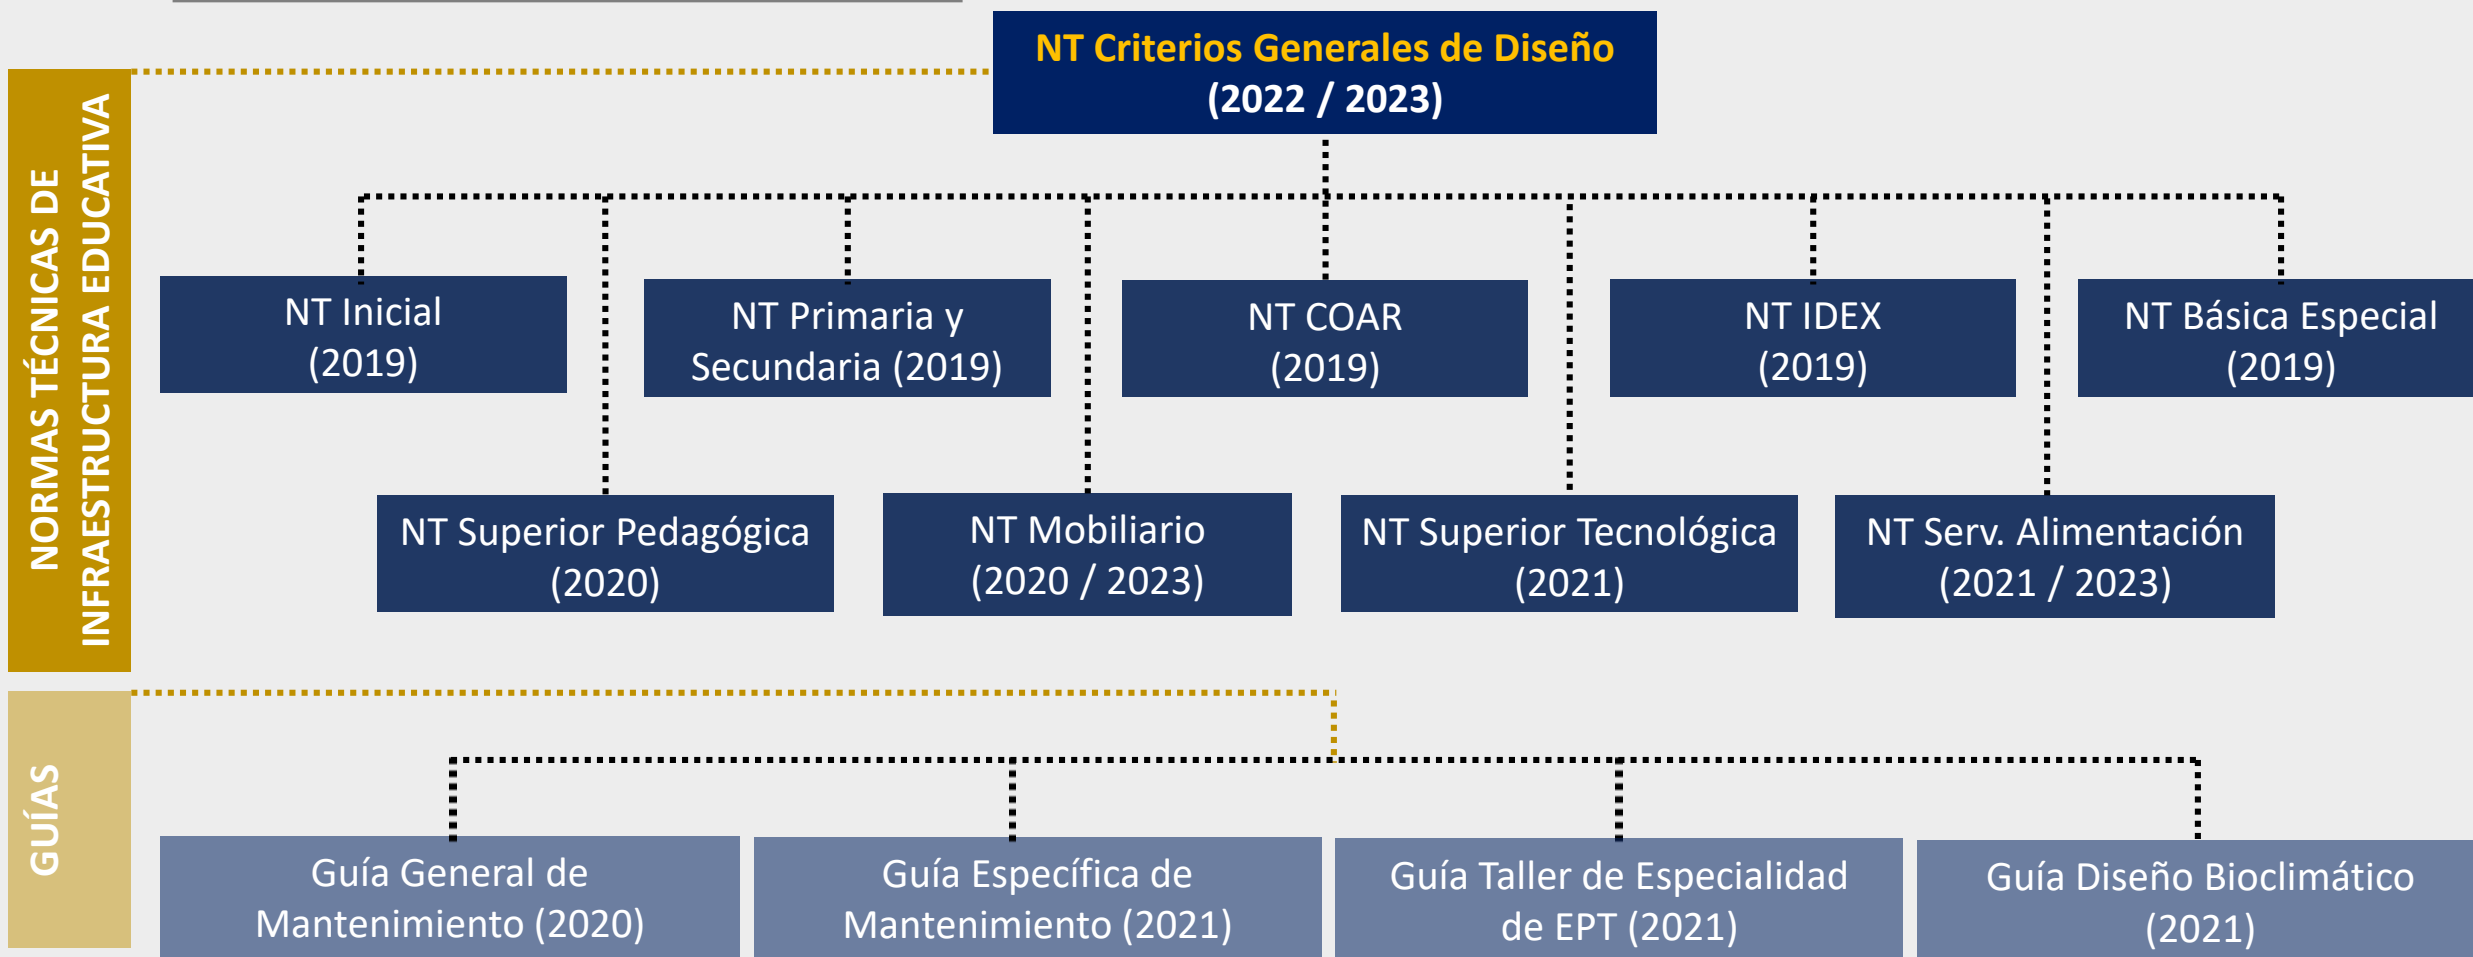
NORMAS TÉCNICAS DE INFRAESTRUCTURA EDUCATIVA

NT Criterios Generales de Diseño (2022 / 2023)

NT Inicial (2019)

NT Primaria y Secundaria (2019)

NT COAR (2019)

NT IDEX (2019)

NT Básica Especial (2019)

NT Superior Pedagógica (2020)

NT Mobiliario (2020 / 2023)

NT Superior Tecnológica (2021)

NT Serv. Alimentación (2021 / 2023)

GUÍAS

Guía General de Mantenimiento (2020)

Guía Específica de Mantenimiento (2021)

Guía Taller de Especialidad de EPT (2021)

Guía Diseño Bioclimático (2021)